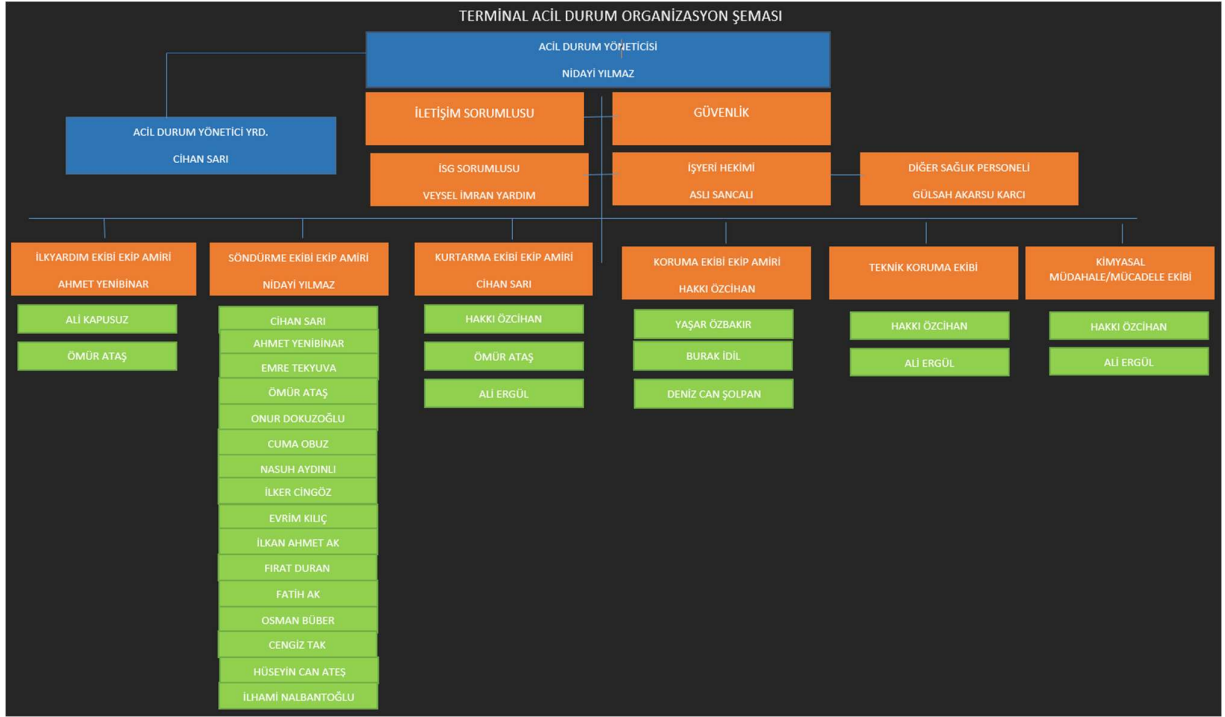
TERMİNAL ACİL DURUM ORGANİZASYON ŞEMASI

ACİL DURUM YÖNETİCİSİ
NİDAYİ YILMAZ

ACİL DURUM YÖNETİCİ YRD.
CİHAN SARI

İLETİŞİM SORUMLUSU

GÜVENLİK

İSG SORUMLUSU
VEYSEL İMRAN YARDIM

İŞYERİ HEKİMİ
ASLI SANCALI

DİĞER SAĞLIK PERSONELİ
GÜLSAH AKARSU KARCI

İLKYARDIM EKİBİ EKİP AMİRİ
AHMET YENİBİNAR

ALİ KAPUSUZ
ÖMÜR ATAŞ

SÖNDÜRME EKİBİ EKİP AMİRİ
NİDAYİ YILMAZ

CİHAN SARI
AHMET YENİBİNAR
EMRE TEKYUVA
ÖMÜR ATAŞ
ONUR DOKUZOĞLU
CUMA OBUZ
NASUH AYDINLI
İLKER CİNGÖZ
EVRİM KILIÇ
İLKAN AHMET AK
FIRAT DURAN
FATİH AK
OSMAN BÜBER
CENGİZ TAK
HÜSEYİN CAN ATEŞ
İLHAMİ NALBANTOĞLU

KURTARMA EKİBİ EKİP AMİRİ
CİHAN SARI

HAKKI ÖZCİHAN
ÖMÜR ATAŞ
ALİ ERGÜL

KORUMA EKİBİ EKİP AMİRİ
HAKKI ÖZCİHAN

YAŞAR ÖZBAKIR
BURAK İDİL
DENİZ CAN ŞOLPAN

TEKNİK KORUMA EKİBİ

HAKKI ÖZCİHAN
ALİ ERGÜL

KİMYASAL MÜDAHALE/MÜCADELE EKİBİ

HAKKI ÖZCİHAN
ALİ ERGÜL